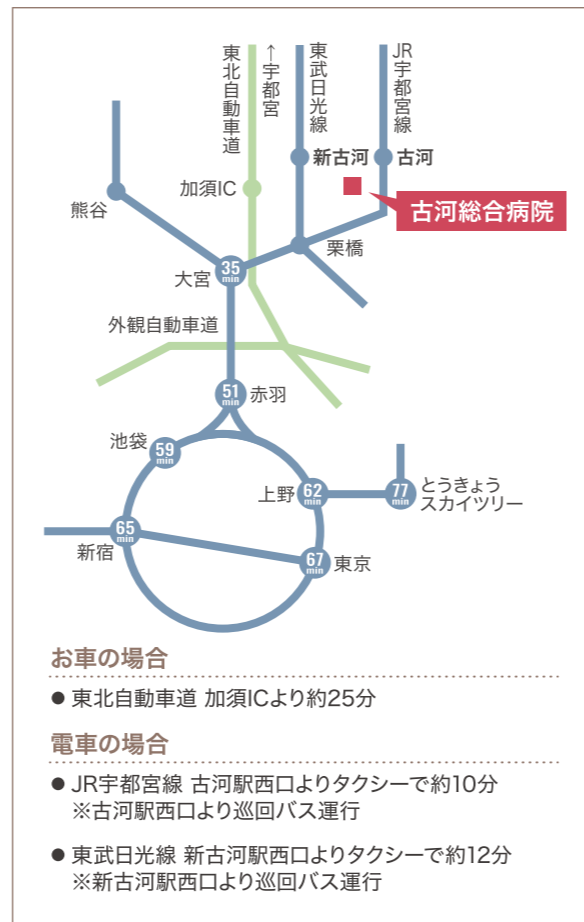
東北自動車道

↑宇都宮

東武日光線

JR宇都宮線

新古河

古河

加須IC

古河総合病院

熊谷

栗橋

大宮 35 min

外観自動車道

51 min 赤羽

池袋 59 min

上野 62 min

77 min とうきょうスカイツリー

65 min 新宿

67 min 東京

お車の場合

● 東北自動車道 加須ICより約25分

電車の場合

● JR宇都宮線 古河駅西口よりタクシーで約10分
※古河駅西口より巡回バス運行

● 東武日光線 新古河駅西口よりタクシーで約12分
※新古河駅西口より巡回バス運行